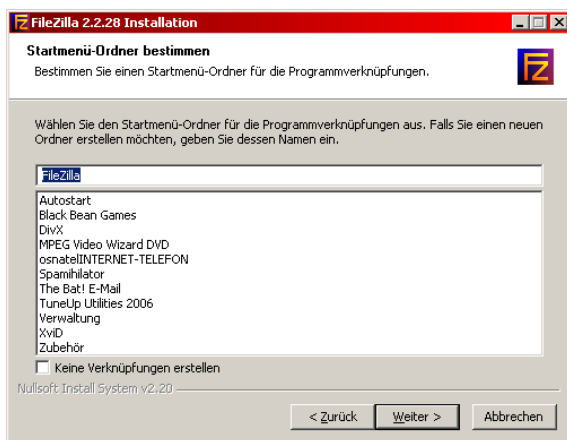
FileZilla 2.2.28 Installation

Startmenü-Ordner bestimmen

Bestimmen Sie einen Startmenü-Ordner für die Programmverknüpfungen.

Wählen Sie den Startmenü-Ordner für die Programmverknüpfungen aus. Falls Sie einen neuen Ordner erstellen möchten, geben Sie dessen Namen ein.

FileZilla

Autostart
Black Bean Games
DivX
MPEG Video Wizard DVD
osnatelINTERNET-TELEFON
Spamihilator
The Bat! E-Mail
TuneUp Utilities 2006
Verwaltung
XviD
Zubehör

Keine Verknüpfungen erstellen

Nullsoft Install System v2.20

< Zurück | Weiter > | Abbrechen